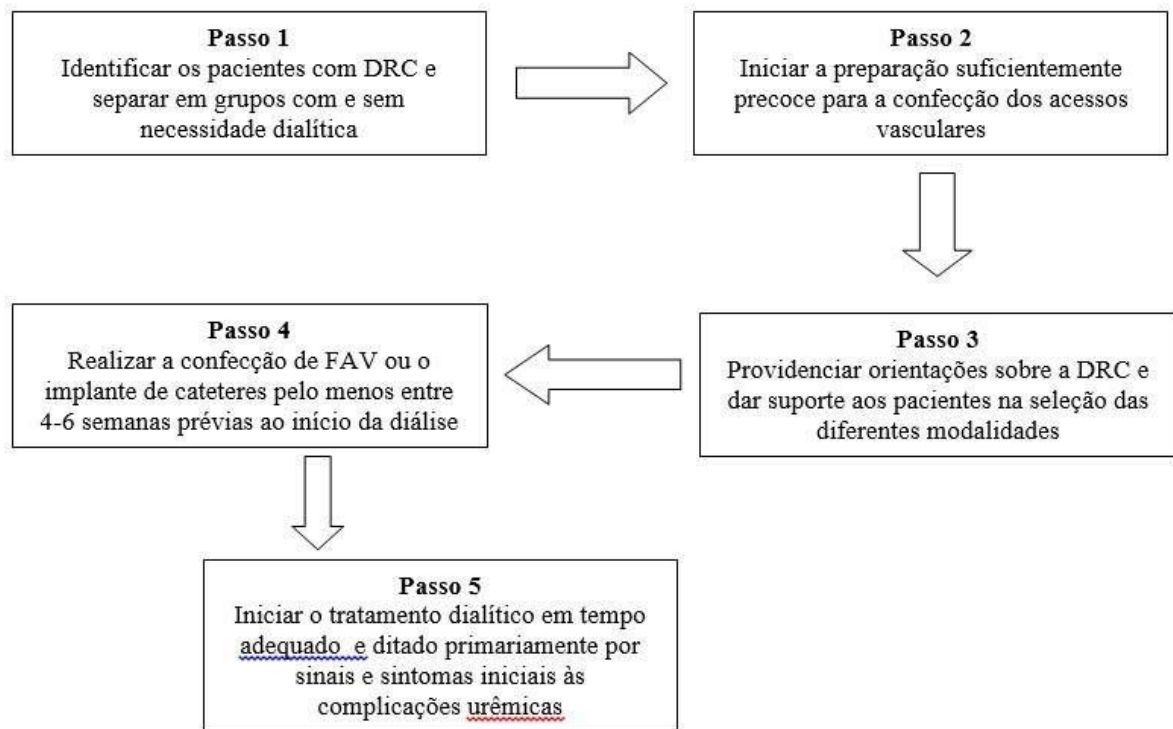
Passo 1
Identificar os pacientes com DRC e separar em grupos com e sem necessidade dialítica

Passo 2
Iniciar a preparação suficientemente precoce para a confecção dos acessos vasculares

Passo 3
Providenciar orientações sobre a DRC e dar suporte aos pacientes na seleção das diferentes modalidades

Passo 4
Realizar a confecção de FAV ou o implante de cateteres pelo menos entre 4-6 semanas prévias ao início da diálise

Passo 5
Iniciar o tratamento dialítico em tempo adequado e ditado primariamente por sinais e sintomas iniciais às complicações urêmicas